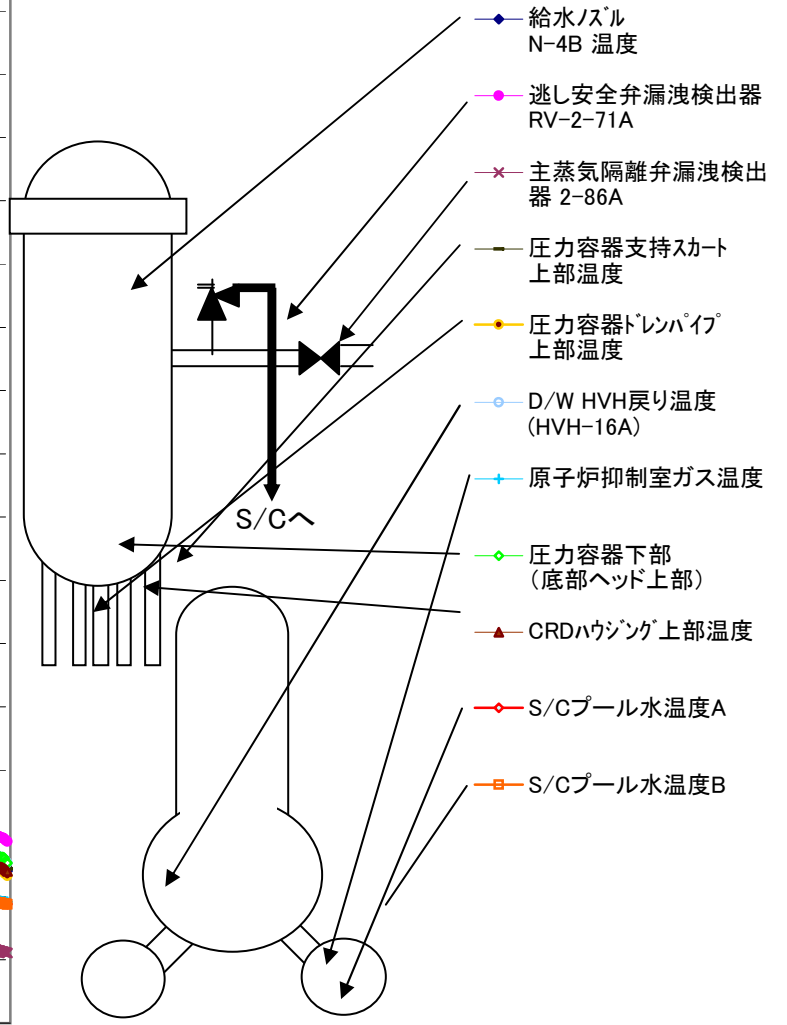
S/Cへ

給水ノズル
N-4B 温度

逃し安全弁漏洩検出器
RV-2-71A

主蒸気隔離弁漏洩検出器 2-86A

圧力容器支持スカート上部温度

圧力容器ドレンパイプ上部温度

D/W HVH戻り温度
(HVH-16A)

原子炉抑制室ガス温度

圧力容器下部
(底部ヘッド上部)

CRDハウジング上部温度

S/Cプール水温度A

S/Cプール水温度B